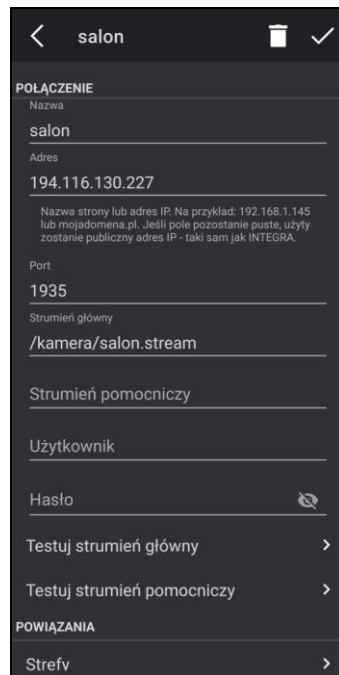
salon

POŁĄCZENIE

Nazwa

salon

Adres

194.116.130.227

Nazwa strony lub adres IP. Na przykład: 192.168.1.145 lub mojadomena.pl. Jeśli pole pozostanie puste, użyty zostanie publiczny adres IP - taki sam jak INTEGRA.

Port

1935

Strumień główny

/kamera/salon.stream

Strumień pomocniczy

Użytkownik

Hasło

Testuj strumień główny

Testuj strumień pomocniczy

POWIĄZANIA

Strefy